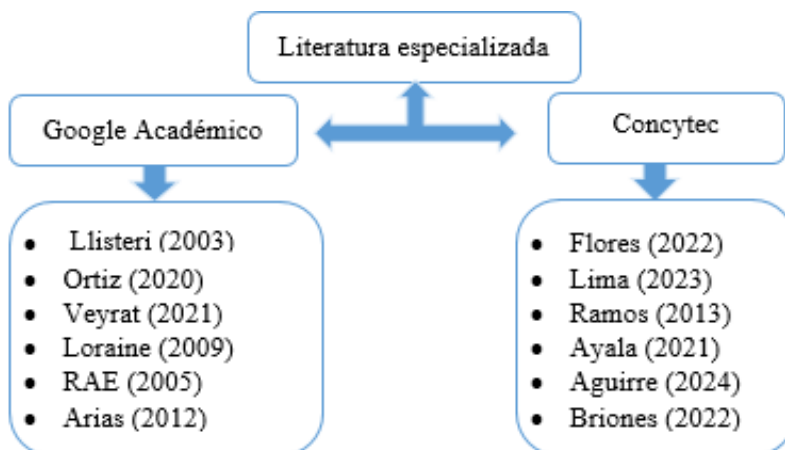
Literatura especializada

Google Académico

Concytec

- Llisteri (2003)
- Ortiz (2020)
- Veyrat (2021)
- Loraine (2009)
- RAE (2005)
- Arias (2012)

- Flores (2022)
- Lima (2023)
- Ramos (2013)
- Ayala (2021)
- Aguirre (2024)
- Briones (2022)